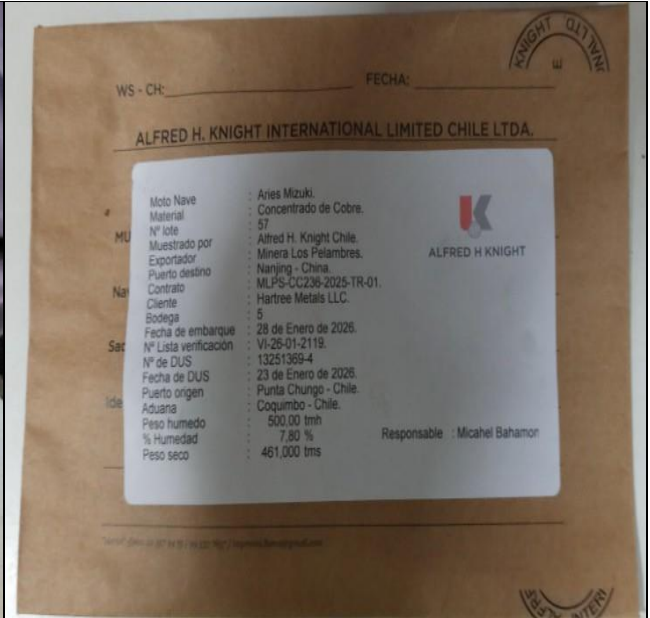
WS - CH: FECHA:

ALFRED H. KNIGHT INTERNATIONAL LIMITED CHILE LTDA.

MU

Na

Sac

Ide

Moto Nave : Aries Mizuki.
Material : Concentrado de Cobre.
Nº lote : 57
Muestrado por : Alfred H. Knight Chile.
Exportador : Minera Los Pelambres.
Puerto destino : Nanjing - China.
Contrato : MLPS-CC236-2025-TR-01.
Cliente : Hartree Metals LLC.
Bodega : 5
Fecha de embarque : 28 de Enero de 2026.
Nº Lista verificación : VI-26-01-2119.
Nº de DUS : 13251369-4
Fecha de DUS : 23 de Enero de 2026.
Puerto origen : Punta Chungo - Chile.
Aduana : Coquimbo - Chile.
Peso humedo : 500,00 tmh
% Humedad : 7,80 %
Peso seco : 461,000 tms

ALFRED H KNIGHT

Responsable : Micahel Bahamon

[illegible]

KNIGHT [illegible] LTD

ALFRED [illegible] INTERI